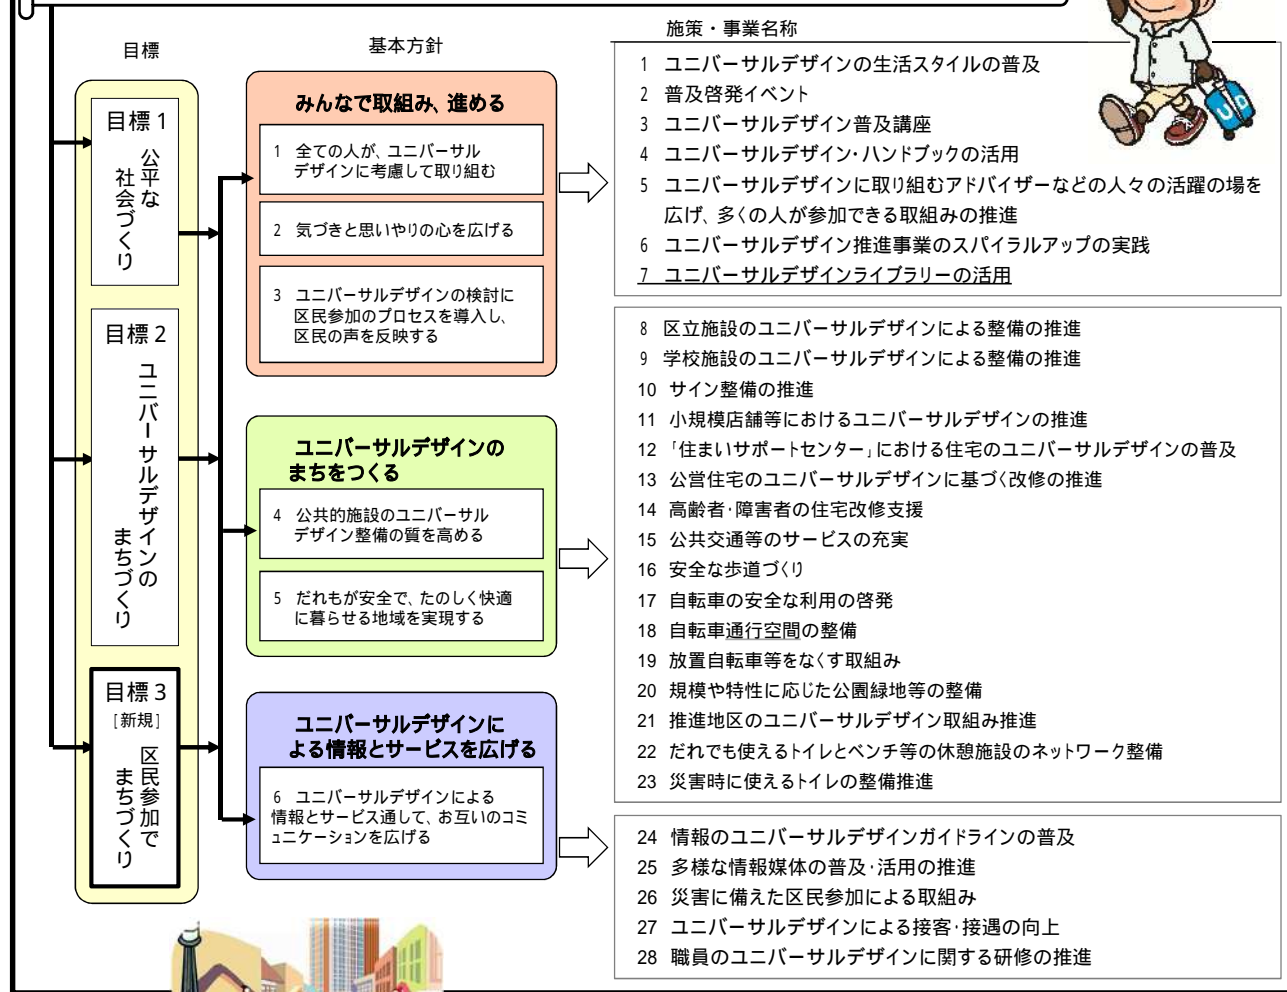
目標

基本方針

施策・事業名称

目標 1
公平な社会づくり

目標 2
ユニバーサルデザインのまちづくり

目標 3
［新規］
区民参加でまちづくり

みんなで取組み、進める

1 全ての人が、ユニバーサルデザインに考慮して取り組む

2 気づきと思いやりの心を広げる

3 ユニバーサルデザインの検討に区民参加のプロセスを導入し、区民の声を反映する

ユニバーサルデザインのまちをつくる

4 公共的施設のユニバーサルデザイン整備の質を高める

5 だれもが安全で、たのしく快適に暮らせる地域を実現する

ユニバーサルデザインによる情報とサービスを広げる

6 ユニバーサルデザインによる情報とサービス通して、お互いのコミュニケーションを広げる

1 ユニバーサルデザインの生活スタイルの普及
2 普及啓発イベント
3 ユニバーサルデザイン普及講座
4 ユニバーサルデザイン・ハンドブックの活用
5 ユニバーサルデザインに取り組むアドバイザーなどの人々の活躍の場を広げ、多くの人が参加できる取組みの推進
6 ユニバーサルデザイン推進事業のスパイラルアップの実践
7 ユニバーサルデザインライブラリーの活用

8 区立施設のユニバーサルデザインによる整備の推進
9 学校施設のユニバーサルデザインによる整備の推進
10 サイン整備の推進
11 小規模店舗等におけるユニバーサルデザインの推進
12 「住まいサポートセンター」における住宅のユニバーサルデザインの普及
13 公営住宅のユニバーサルデザインに基づく改修の推進
14 高齢者·障害者の住宅改修支援
15 公共交通等のサービスの充実
16 安全な歩道づくり
17 自転車の安全な利用の啓発
18 自転車通行空間の整備
19 放置自転車等をなくす取組み
20 規模や特性に応じた公園緑地等の整備
21 推進地区のユニバーサルデザイン取組み推進
22 だれでも使えるトイレとベンチ等の休憩施設のネットワーク整備
23 災害時に使えるトイレの整備推進

24 情報のユニバーサルデザインガイドラインの普及
25 多様な情報媒体の普及·活用の推進
26 災害に備えた区民参加による取組み
27 ユニバーサルデザインによる接客·接遇の向上
28 職員のユニバーサルデザインに関する研修の推進